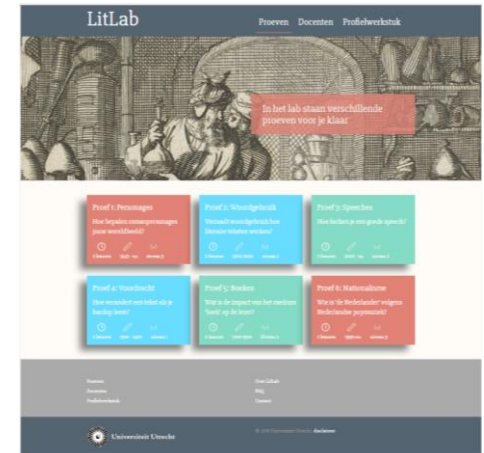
LitLab

Proeven Docenten Profielwerkstuk

In het lab staan verschillende proeven voor je klaar

Proef 1: Personages

Hoe bepalen naamgevingen jouw wereldbeeld?

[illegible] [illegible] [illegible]

Proef 2: Woordgebruik

Verraadt woordgebruik hoe literaire teksten werken?

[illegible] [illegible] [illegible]

Proef 3: Speeches

Hoe herken je een goede speech?

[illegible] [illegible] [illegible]

Proef 4: Voordracht

Hoe verandert een tekst als je hardop leest?

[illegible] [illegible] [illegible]

Proef 5: Boeken

Wat is de impact van het medium 'boek' op de lezer?

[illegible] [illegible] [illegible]

Proef 6: Nationalisme

Wie is 'de Nederlander' volgens Nederlandse popmuziek?

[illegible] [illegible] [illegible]

Proeven
Docenten
Profielwerkstuk

Over LitLab
FAQ
Contact

Universiteit Utrecht

© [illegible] Universiteit Utrecht Disclaimer